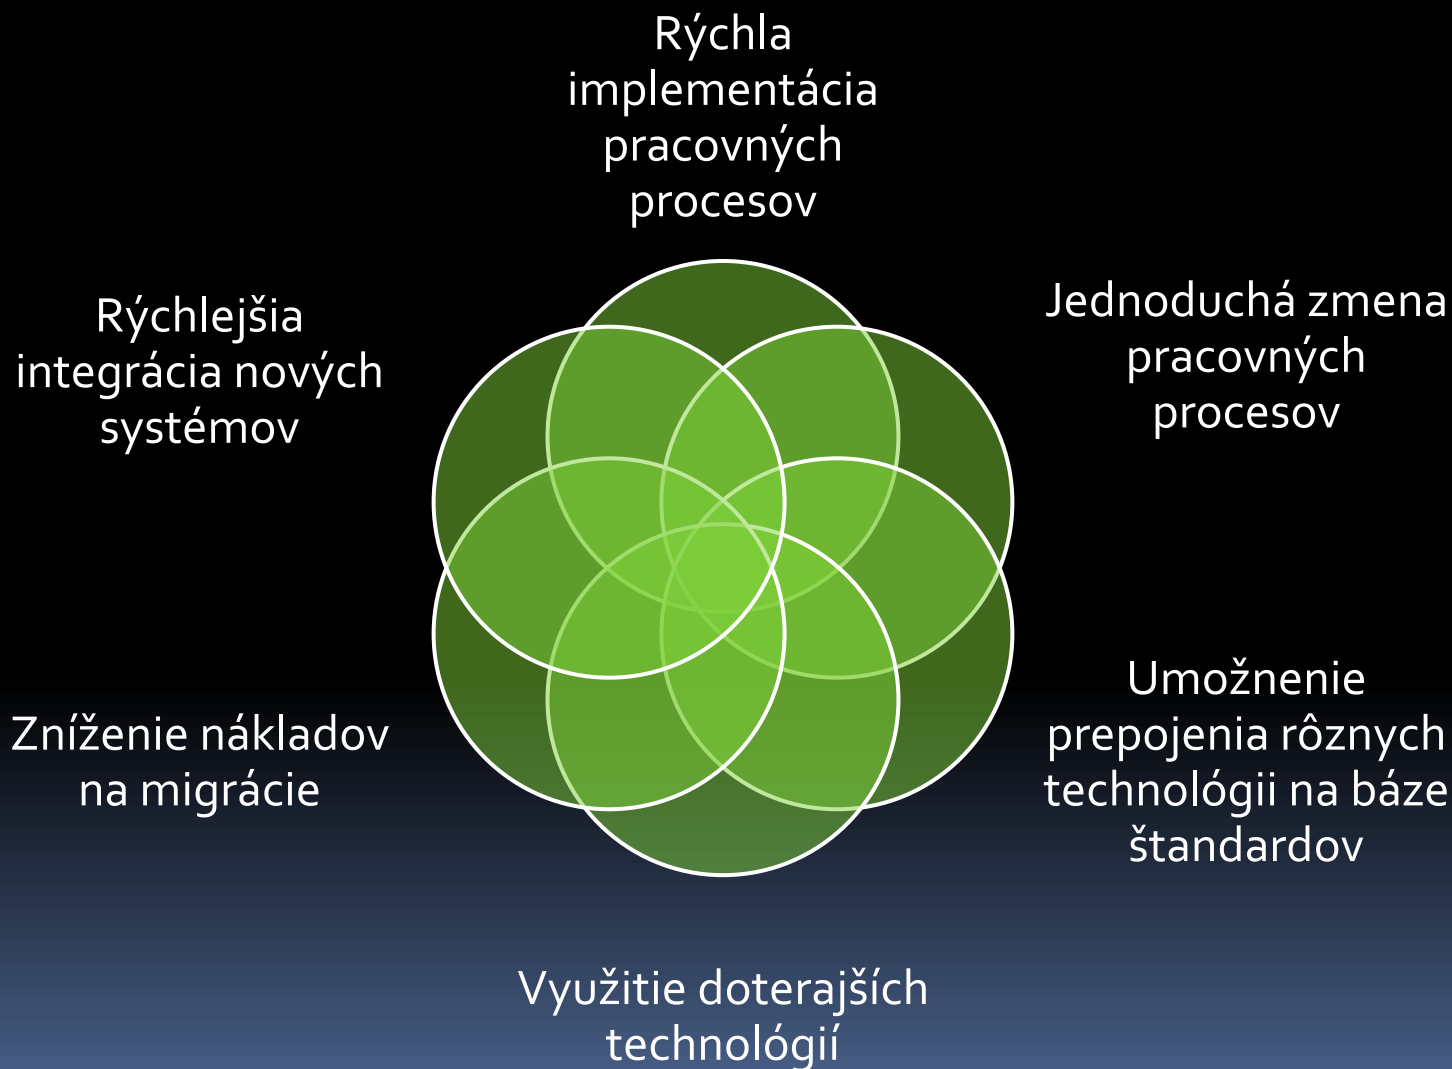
Rýchla implementácia pracovných procesov

Jednoduchá zmena pracovných procesov

Umožnenie prepojenia rôznych technológii na báze štandardov

Využitie doterajších technológií

Zníženie nákladov na migrácie

Rýchlejšia integrácia nových systémov